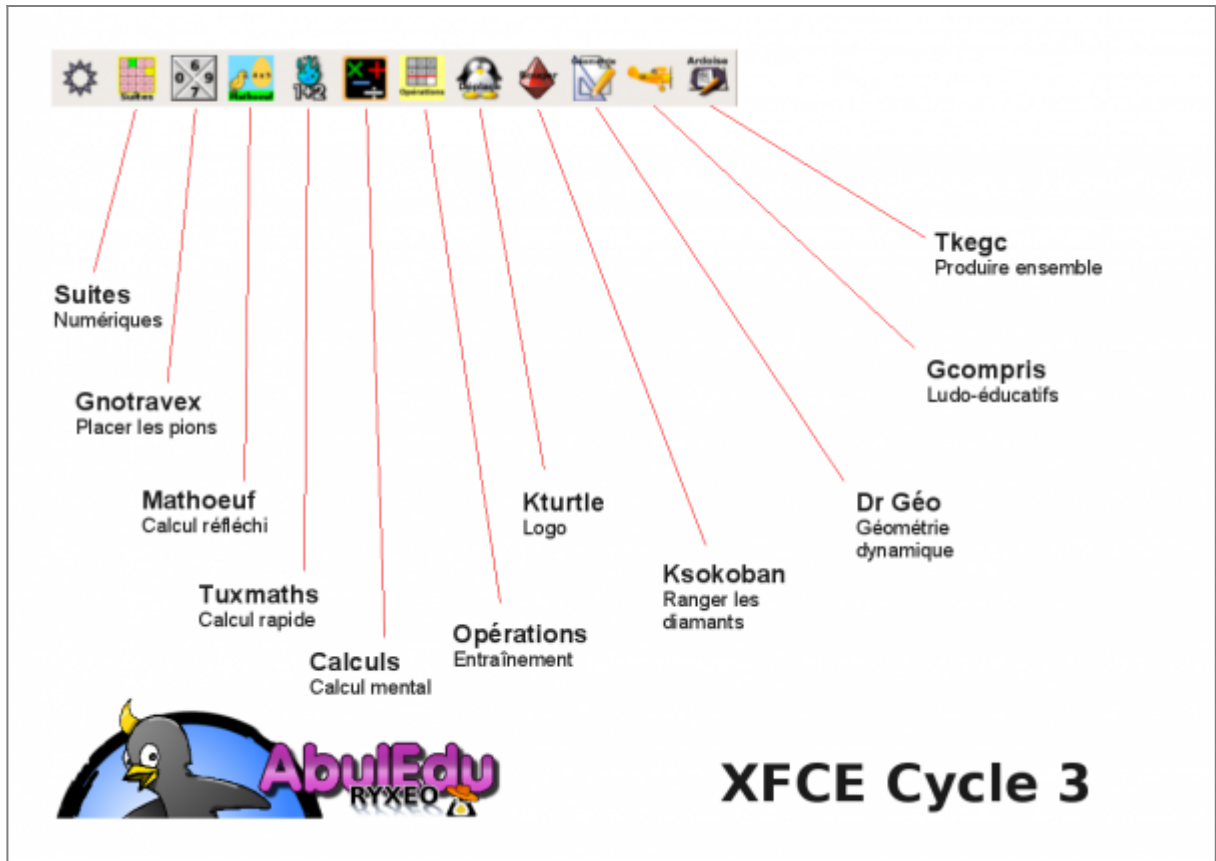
Suites
Numériques

Gnotravex
Placer les pions

Mathoeuf
Calcul réfléchi

Tuxmaths
Calcul rapide

Calculs
Calcul mental

Opérations
Entraînement

Kturtle
Logo

Ksokoban
Ranger les diamants

Dr Géo
Géométrie dynamique

Gcompris
Ludo-éducatifs

Tkegc
Produire ensemble

AbulEdu
RYXEO

XFCE Cycle 3